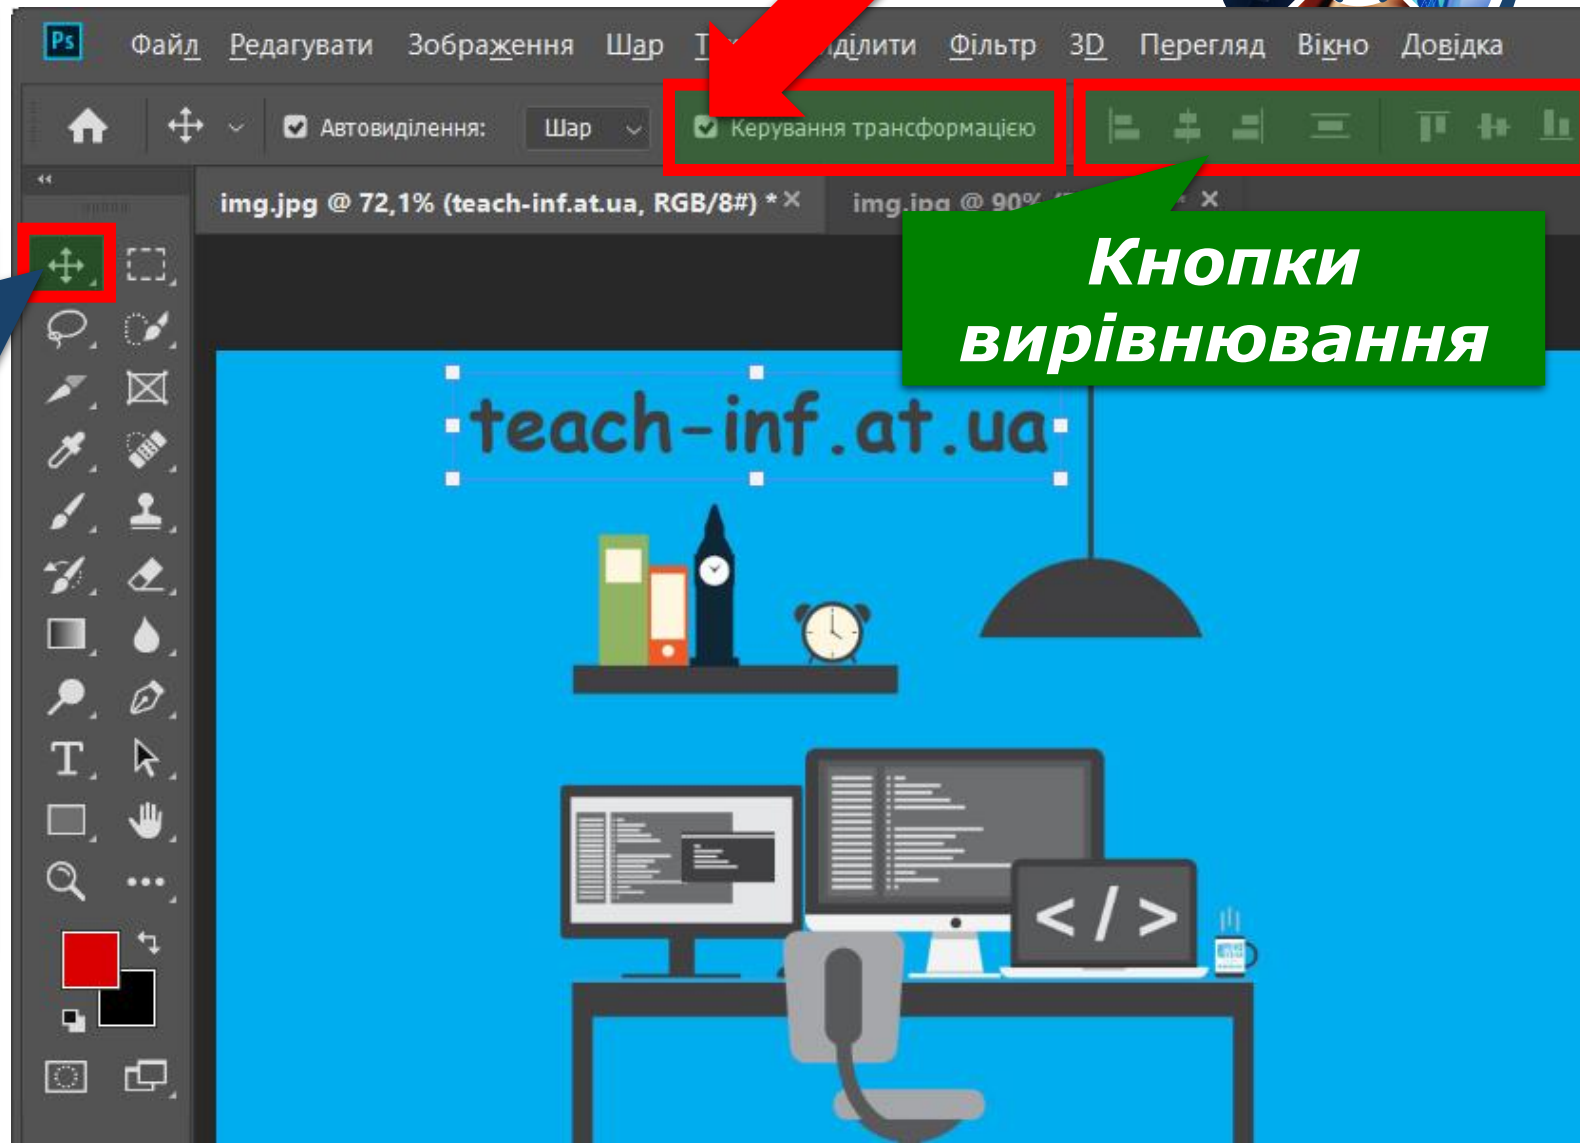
Ps Файл Редагувати Зображення Шар Т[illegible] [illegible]ділити Фільтр 3D Перегляд Вікно Довідка

Автовиділення: Шар Керування трансформацією

img.jpg @ 72,1% (teach-inf.at.ua, RGB/8#) * ×

img.jpg @ 90% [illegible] ×

Кнопки вирівнювання

teach-inf.at.ua

</ >